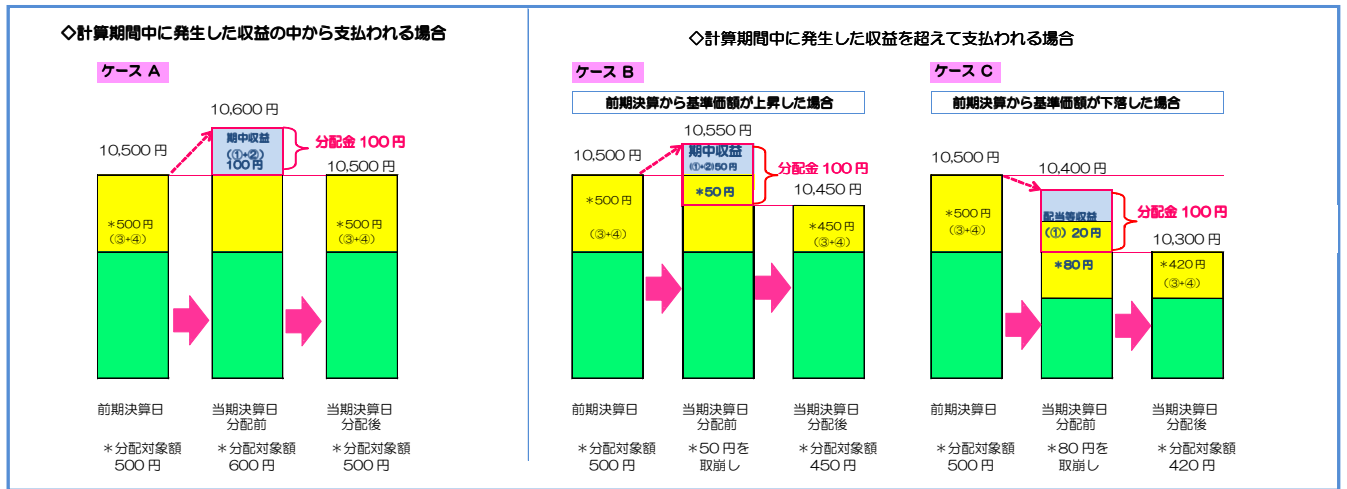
◇計算期間中に発生した収益の中から支払われる場合

ケース A

10,600 円

10,500 円

期中収益
(①+②)
100 円

分配金 100 円

10,500 円

*500 円
(③+④)

*500 円
(③+④)

前期決算日

当期決算日
分配前

当期決算日
分配後

*分配対象額
500 円

*分配対象額
600 円

*分配対象額
500 円

◇計算期間中に発生した収益を超えて支払われる場合

ケース B

前期決算から基準価額が上昇した場合

10,550 円

10,500 円

期中収益
(①+②)50 円

分配金 100 円

*50 円

10,450 円

*500 円

(③+④)

*450 円
(③+④)

前期決算日

当期決算日
分配前

当期決算日
分配後

*分配対象額
500 円

*50 円を
取崩し

*分配対象額
450 円

ケース C

前期決算から基準価額が下落した場合

10,500 円

10,400 円

配当等収益
(①) 20 円

分配金 100 円

*500 円
(③+④)

10,300 円

*80 円

*420 円
(③+④)

前期決算日

当期決算日
分配前

当期決算日
分配後

*分配対象額
500 円

*80 円を
取崩し

*分配対象額
420 円